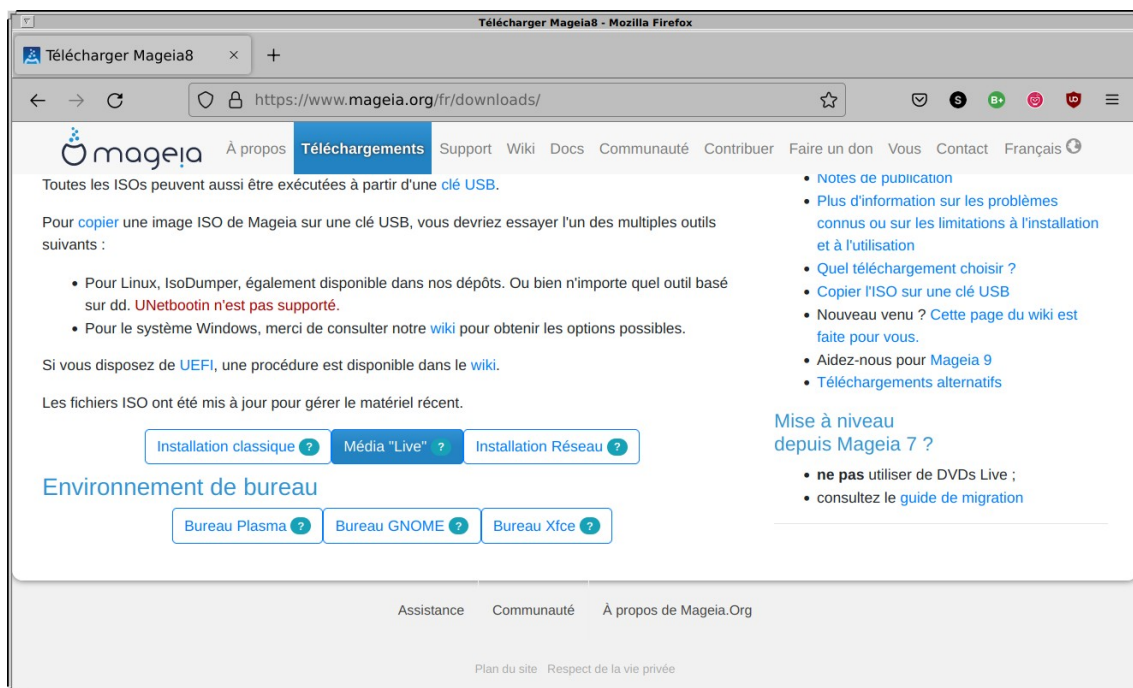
Télécharger Mageia8 - Mozilla Firefox

Télécharger Mageia8 ×

https://www.mageia.org/fr/downloads/

mageia À propos Téléchargements Support Wiki Docs Communauté Contribuer Faire un don Vous Contact Français

Toutes les ISOs peuvent aussi être exécutées à partir d'une clé USB.

Pour copier une image ISO de Mageia sur une clé USB, vous devriez essayer l'un des multiples outils suivants :

- Pour Linux, IsoDumper, également disponible dans nos dépôts. Ou bien n'importe quel outil basé sur dd. UNetbootin n'est pas supporté.
- Pour le système Windows, merci de consulter notre wiki pour obtenir les options possibles.

Si vous disposez de UEFI, une procédure est disponible dans le wiki.

Les fichiers ISO ont été mis à jour pour gérer le matériel récent.

Installation classique ? Média "Live" ? Installation Réseau ?

Environnement de bureau

Bureau Plasma ? Bureau GNOME ? Bureau Xfce ?

- Notes de publication
- Plus d'information sur les problèmes connus ou sur les limitations à l'installation et à l'utilisation
- Quel téléchargement choisir ?
- Copier l'ISO sur une clé USB
- Nouveau venu ? Cette page du wiki est faite pour vous.
- Aidez-nous pour Mageia 9
- Téléchargements alternatifs

Mise à niveau depuis Mageia 7 ?

- ne pas utiliser de DVDs Live ;
- consultez le guide de migration

Assistance Communauté À propos de Mageia.Org

Plan du site Respect de la vie privée